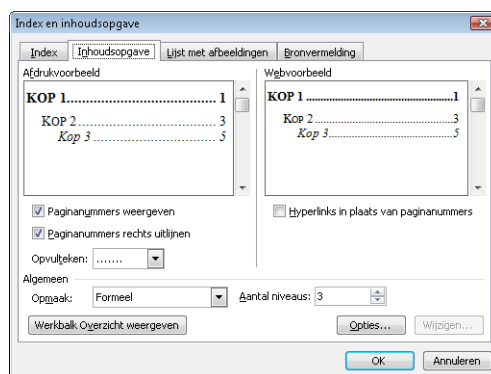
Index en inhoudsopgave

Index | Inhoudsopgave | Lijst met afbeeldingen | Bronvermelding

Afdrukvoorbeeld

KOP 1........................................ 1
KOP 2........................................ 3
Kop 3........................................ 5

Webvoorbeeld

KOP 1........................................1
KOP 2........................................3
Kop 3........................................5

Paginanummers weergeven

Paginanummers rechts uitlijnen

Opvulteken: .......

Hyperlinks in plaats van paginanummers

Algemeen

Opmaak: Formeel

Aantal niveaus: 3

Werkbalk Overzicht weergeven

Opties...

Wijzigen...

OK

Annuleren